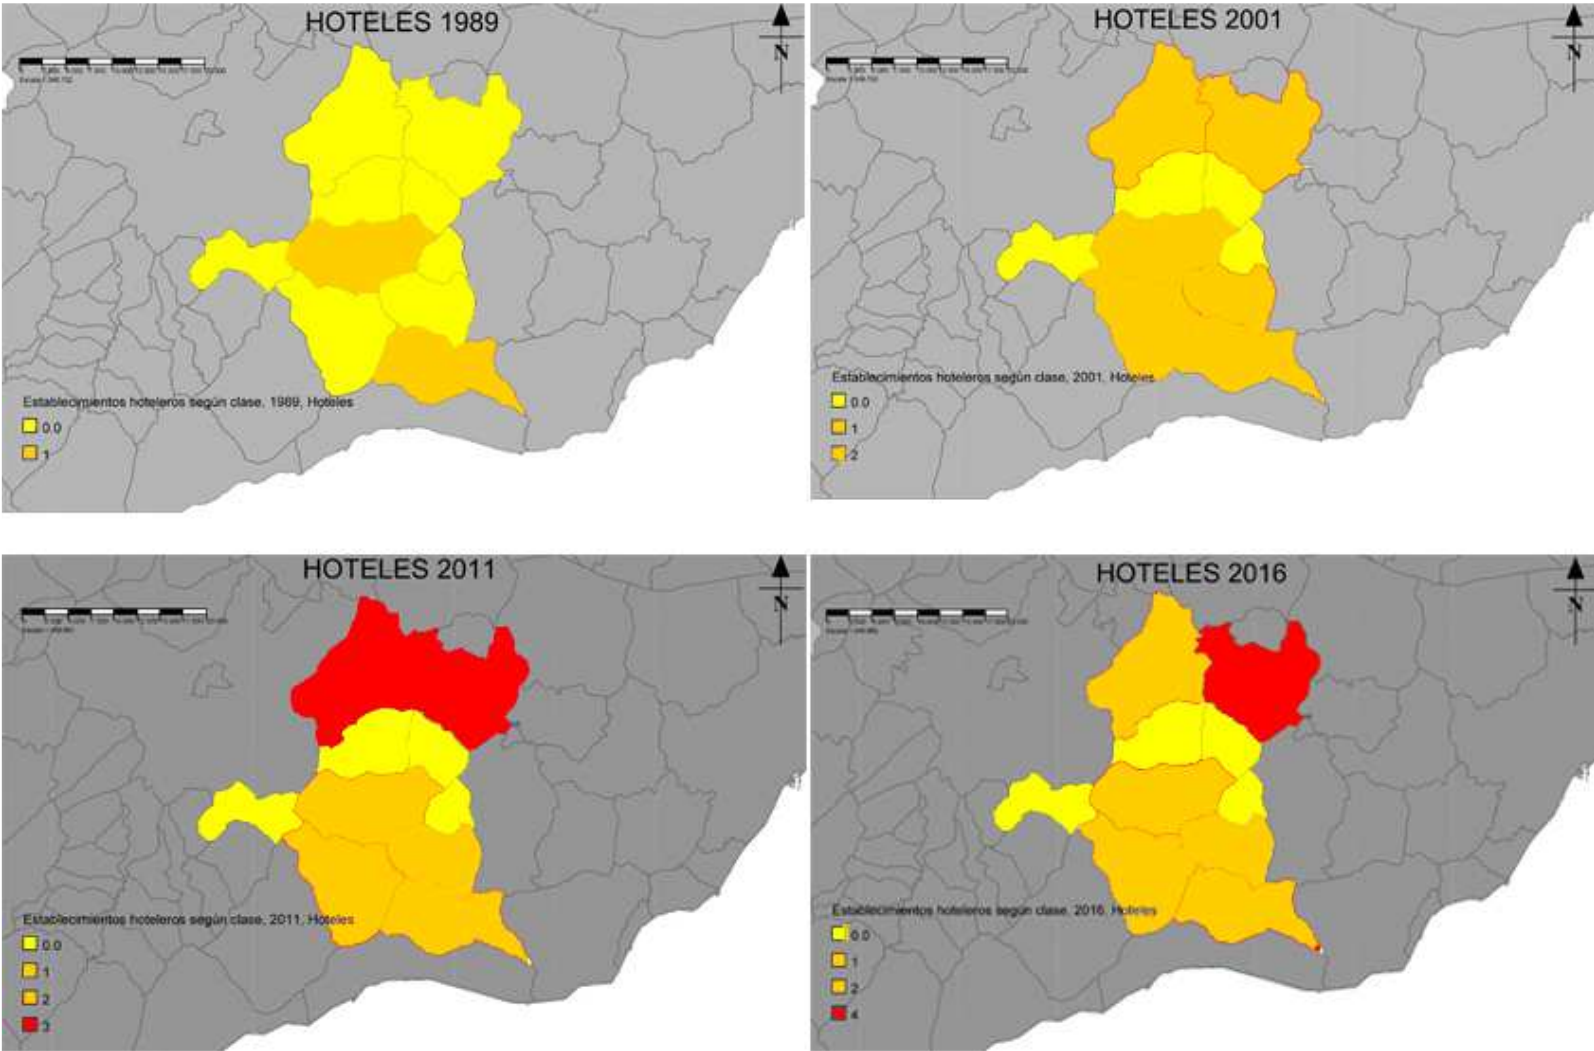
HOTELES 1989

N

Establecimientos hoteleros según clase, 1989, Hoteles

0.0

1

HOTELES 2001

N

Establecimientos hoteleros según clase, 2001, Hoteles

0.0

1

2

HOTELES 2011

N

Establecimientos hoteleros según clase, 2011, Hoteles

0.0

1

2

3

HOTELES 2016

N

Establecimientos hoteleros según clase, 2016, Hoteles

0.0

1

2

4